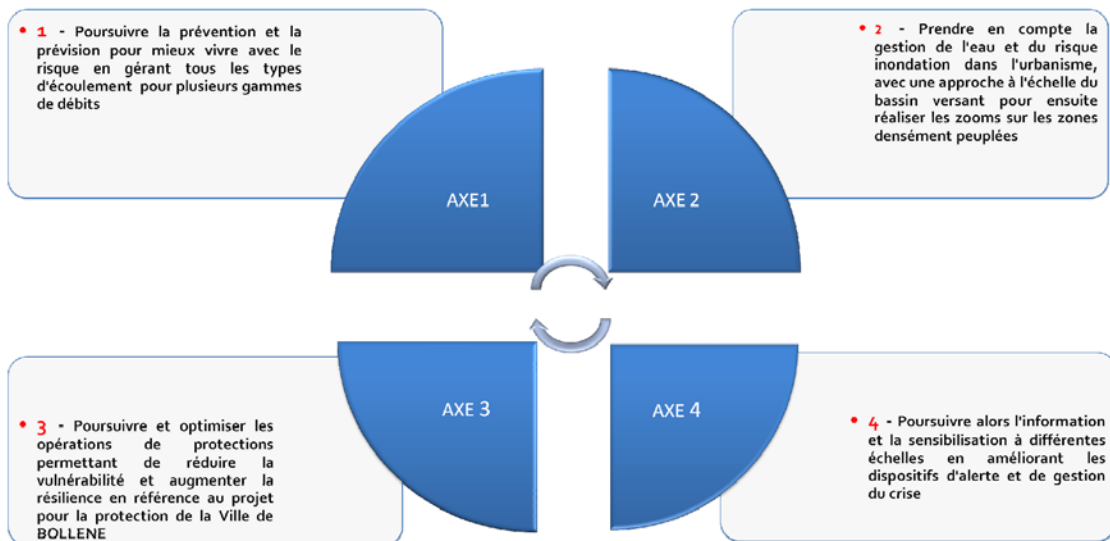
• 1 - Poursuivre la prévention et la prévision pour mieux vivre avec le risque en gérant tous les types d'écoulement pour plusieurs gammes de débits

• 2 - Prendre en compte la gestion de l'eau et du risque inondation dans l'urbanisme, avec une approche à l'échelle du bassin versant pour ensuite réaliser les zooms sur les zones densément peuplées

AXE1

AXE 2

AXE 3

AXE 4

• 3 - Poursuivre et optimiser les opérations de protections permettant de réduire la vulnérabilité et augmenter la résilience en référence au projet pour la protection de la Ville de BOLLENE

• 4 - Poursuivre alors l'information et la sensibilisation à différentes échelles en améliorant les dispositifs d'alerte et de gestion du crise